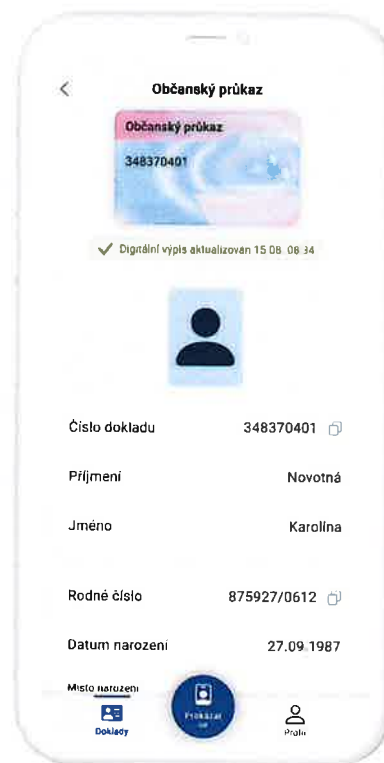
Občanský průkaz

Občanský průkaz
348370401

Digitální výpis aktualizován 15.08. 08:34

Číslo dokladu 348370401

Příjmení Novotná

Jméno Karolína

Rodné číslo 875927/0612

Datum narození 27.09.1987

Místo narození

Doklady

Prokázat

Profil